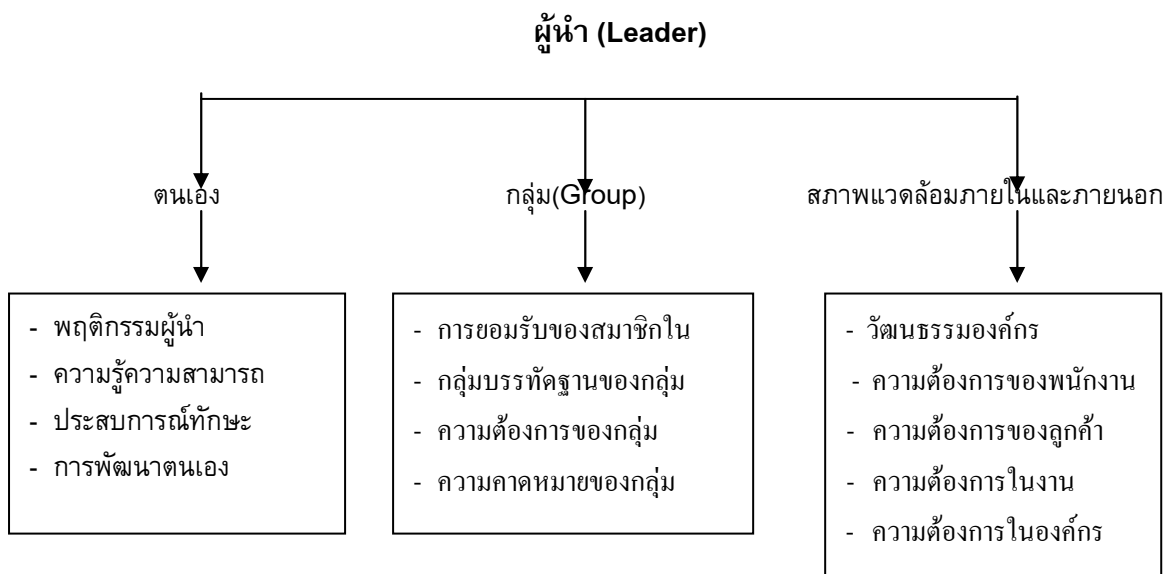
ผู้นำ (Leader)

ตนเอง

กลุ่ม(Group)

สภาพแวดล้อมภายในและภายนอก

- พฤติกรรมผู้นำ
- ความรู้ความสามารถ
- ประสบการณ์ทักษะ
- การพัฒนาตนเอง

- การยอมรับของสมาชิกใน
- กลุ่มบรรทัดฐานของกลุ่ม
- ความต้องการของกลุ่ม
- ความคาดหมายของกลุ่ม

- วัฒนธรรมองค์กร
- ความต้องการของพนักงาน
- ความต้องการของลูกค้า
- ความต้องการในงาน
- ความต้องการในองค์กร